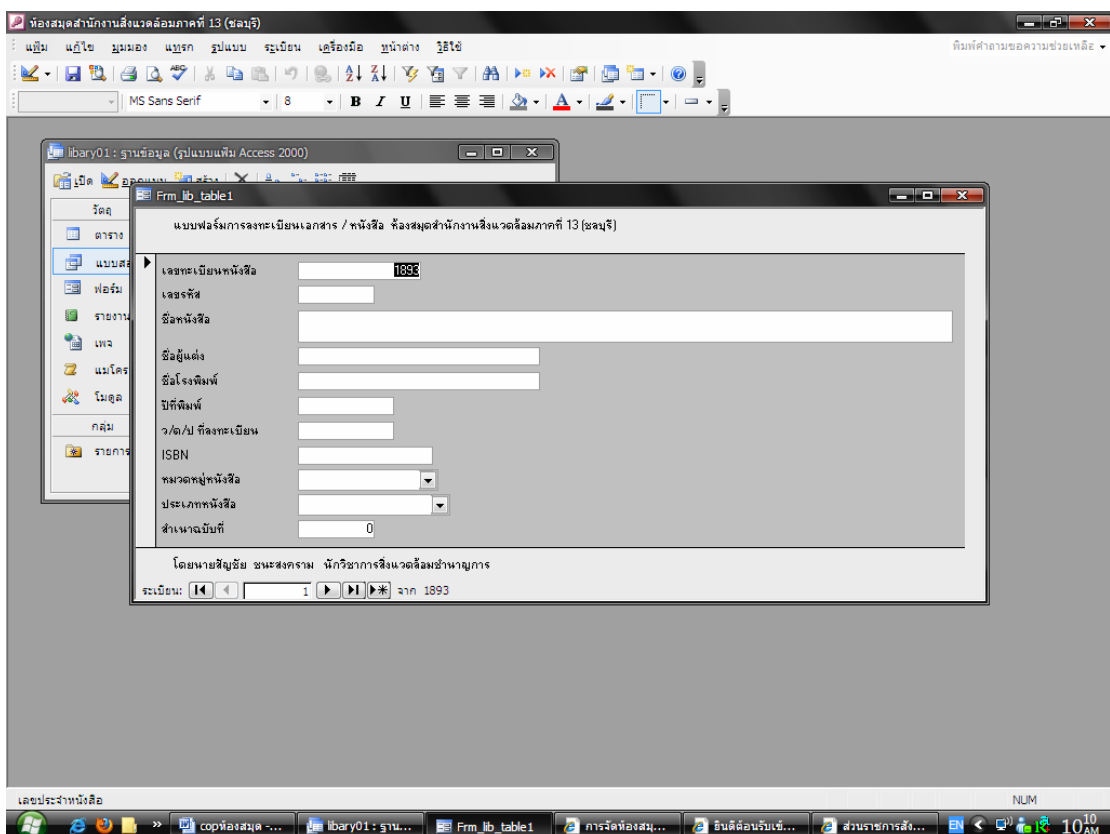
ห้องสมุดสำนักงานสิ่งแวดล้อมภาคที่ 13 (ชลบุรี)

แฟ้ม แก้ไข มุมมอง แทรก รูปแบบ ระเบียน เครื่องมือ หน้าต่าง วิธีใช้

พิมพ์คำถามขอความช่วยเหลือ

MS Sans Serif 8

libary01 : ฐานข้อมูล (รูปแบบแฟ้ม Access 2000)

เปิด ออกแบบ สร้าง

วัตถุ
ตาราง
แบบสอ
ฟอร์ม
รายงาน
เพจ
แมโคร
โมดูล
กลุ่ม
รายการ

Frm_lib_table1

แบบฟอร์มการลงทะเบียนเอกสาร / หนังสือ ห้องสมุดสำนักงานสิ่งแวดล้อมภาคที่ 13 (ชลบุรี)

เลขทะเบียนหนังสือ 1893
เลขรหัส
ชื่อหนังสือ
ชื่อผู้แต่ง
ชื่อโรงพิมพ์
ปีที่พิมพ์
ว/ด/ป ที่ลงทะเบียน
ISBN
หมวดหมู่หนังสือ
ประเภทหนังสือ
สำเนาฉบับที่ 0

โดยนายสัญชัย ชนะสงคราม นักวิชาการสิ่งแวดล้อมชำนาญการ

ระเบียน: 1 จาก 1893

เลขประจำหนังสือ

NUM

copห้องสมุด -... libary01 : ฐาน... Frm_lib_table1 การจัดห้องสมุ... ยินดีต้อนรับเข้... ส่วนราชการสัง...

EN 10:10 AM